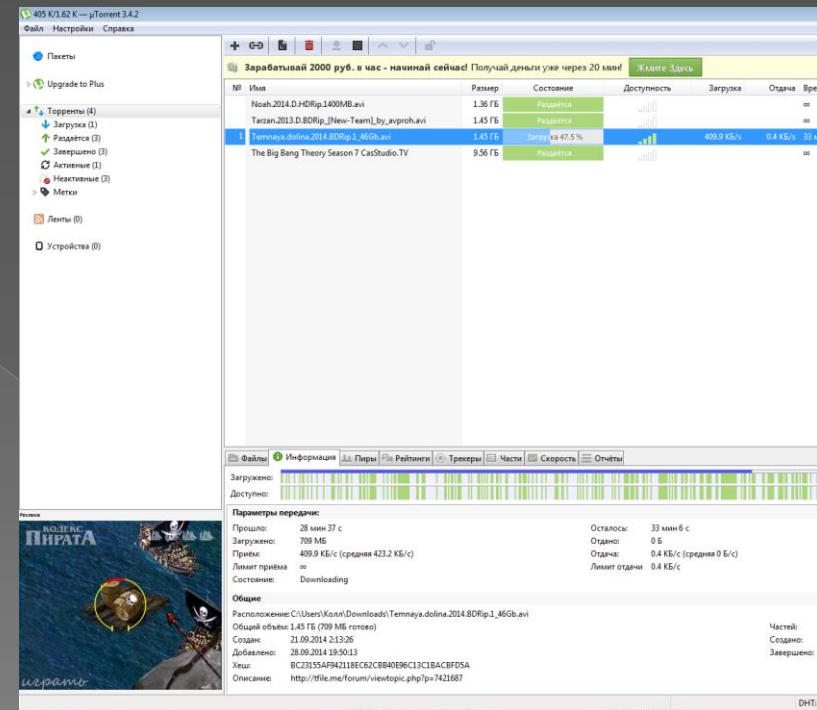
405 K/1.62 K — µTorrent 3.4.2

Файл Настройки Справка

Пакеты

Upgrade to Plus

Торренты (4)
Загрузка (1)
Раздаётся (3)
Завершено (3)
Активные (1)
Неактивные (3)
Метки

Ленты (0)

Устройства (0)

Зарабатывай 2000 руб. в час - начинай сейчас! Получай деньги уже через 20 мин! Жмите Здесь

| № | Имя | Размер | Состояние | Доступность | Загрузка | Отдача | Вре |
|---|---|---|---|---|---|---|---|
| | Noah.2014.D.HDRip.1400MB.avi | 1.36 ГБ | Раздаётся | | | | ∞ |
| | Tarzan.2013.D.BDRip_[New-Team]_by_avproh.avi | 1.45 ГБ | Раздаётся | | | | ∞ |
| 1 | Temnaya.dolina.2014.BDRip.1_46Gb.avi | 1.45 ГБ | Загрузка 47.5 % | | 409.9 КБ/s | 0.4 КБ/s | 33 м |
| | The Big Bang Theory Season 7 CasStudio.TV | 9.56 ГБ | Раздаётся | | | | ∞ |

Файлы Информация Пиры Рейтинги Трекеры Части Скорость Отчёты

Загружено:
Доступно:

Параметры передачи:
Прошло: 28 мин 37 с
Загружено: 709 МБ
Приём: 409.9 КБ/с (средняя 423.2 КБ/с)
Лимит приёма ∞
Состояние: Downloading

Осталось: 33 мин 6 с
Отдано: 0 Б
Отдача: 0.4 КБ/с (средняя 0 Б/с)
Лимит отдачи 0.4 КБ/с

Общие
Расположение: C:\Users\Коля\Downloads\Temnaya.dolina.2014.BDRip.1_46Gb.avi
Общий объём: 1.45 ГБ (709 МБ готово)
Создан: 21.09.2014 2:13:26
Добавлено: 28.09.2014 19:50:13
Хеш: BC23155AF942118EC62CBB40E96C13C1BACBFD5A
Описание: http://tfile.me/forum/viewtopic.php?p=7421687

Частей:
Создано:
Завершено:

Реклама
КОДЕКС ПИРАТА
играть

DHT: